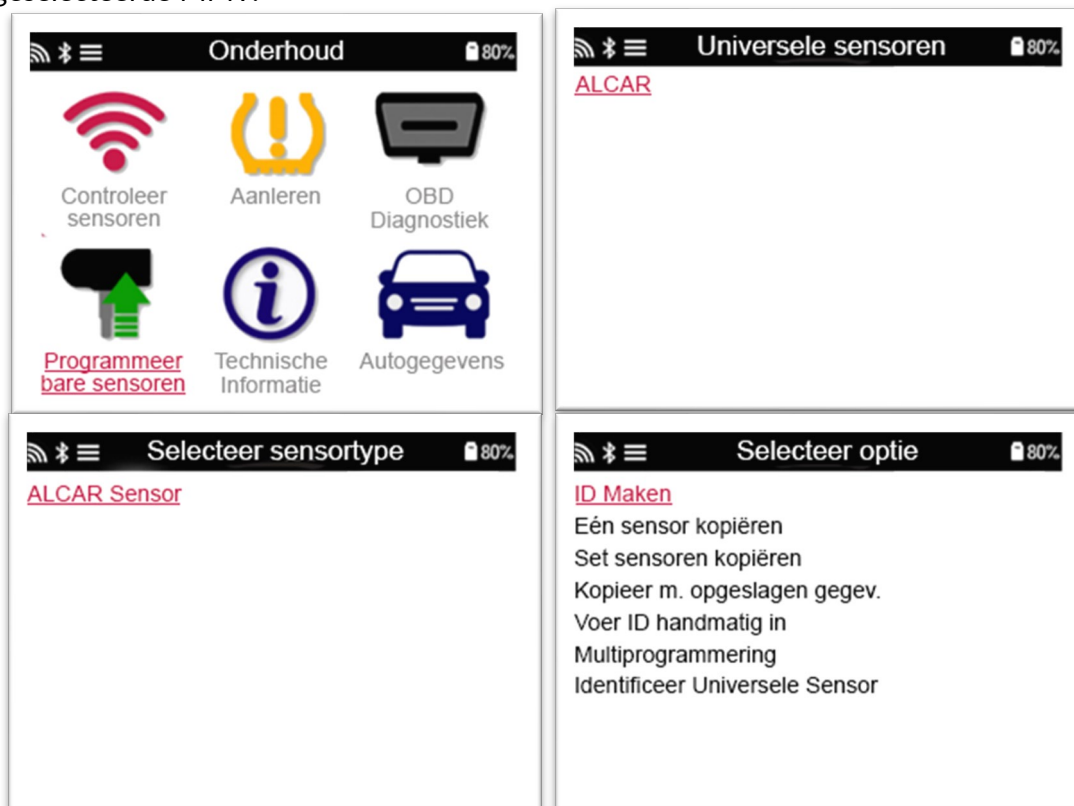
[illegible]

Onderhoud 80%

Controleer sensoren

Aanleren

OBD Diagnostiek

Programmeer bare sensoren

Technische Informatie

Autogegevens

Universele sensoren 80%

ALCAR

Selecteer sensortype 80%

ALCAR Sensor

Selecteer optie 80%

ID Maken
Eén sensor kopiëren
Set sensoren kopiëren
Kopieer m. opgeslagen gegev.
Voer ID handmatig in
Multiprogrammering
Identificeer Universele Sensor